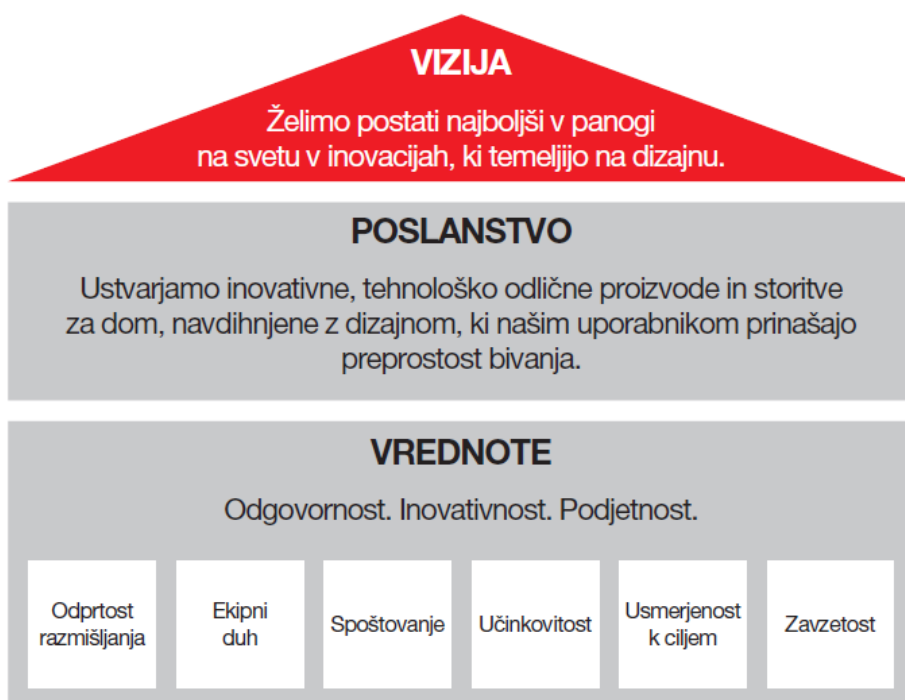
VIZIJA

Želimo postati najboljši v panogi na svetu v inovacijah, ki temeljijo na dizajnu.

POSLANSTVO

Ustvarjamo inovativne, tehnološko odlične proizvode in storitve za dom, navdihnjene z dizajnom, ki našim uporabnikom prinašajo preprostost bivanja.

VREDNOTE

Odgovornost. Inovativnost. Podjetnost.

Odprtost razmišljanja

Ekipni duh

Spoštovanje

Učinkovitost

Usmerjenost k ciljem

Zavzetost